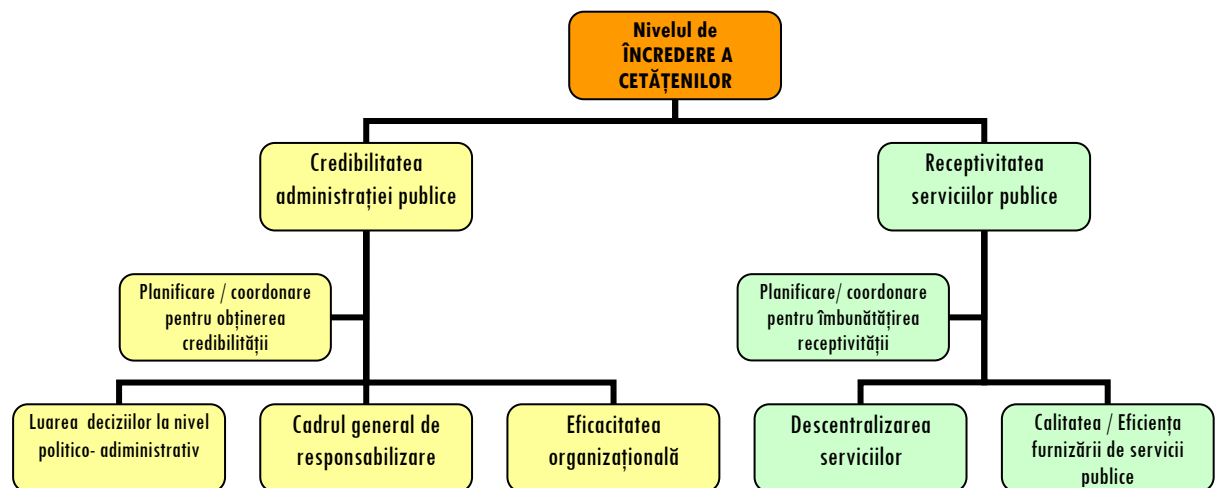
Nivelul de ÎNCREDERE A CETĂȚENILOR

Credibilitatea administrației publice

Receptivitatea serviciilor publice

Planificare / coordonare pentru obținerea credibilității

Planificare/ coordonare pentru îmbunătățirea receptivității

Luarea deciziilor la nivel politico- adiministrativ

Cadrul general de responsabilizare

Eficacitatea organizațională

Descentralizarea serviciilor

Calitatea / Eficiența furnizării de servicii publice